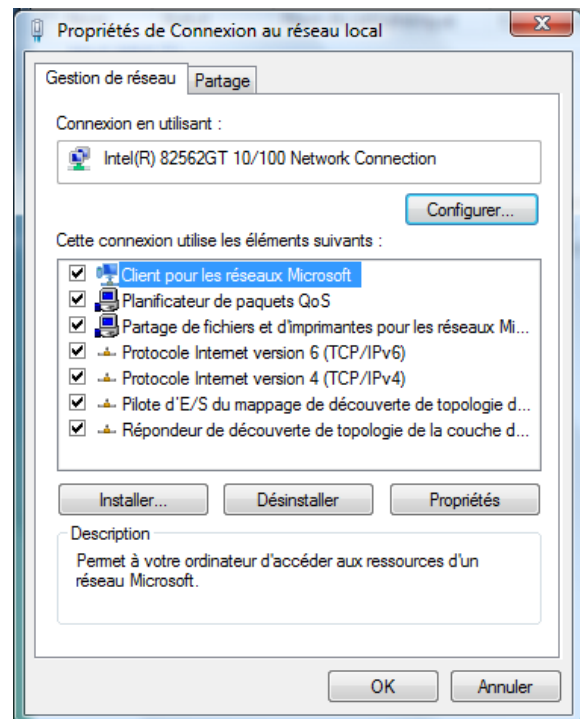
Propriétés de Connexion au réseau local

Gestion de réseau | Partage

Connexion en utilisant :

Intel(R) 82562GT 10/100 Network Connection

Configurer...

Cette connexion utilise les éléments suivants :

Client pour les réseaux Microsoft
Planificateur de paquets QoS
Partage de fichiers et d'imprimantes pour les réseaux Mi...
Protocole Internet version 6 (TCP/IPv6)
Protocole Internet version 4 (TCP/IPv4)
Pilote d'E/S du mappage de découverte de topologie d...
Répondeur de découverte de topologie de la couche d...

Installer... | Désinstaller | Propriétés

Description

Permet à votre ordinateur d'accéder aux ressources d'un réseau Microsoft.

OK | Annuler